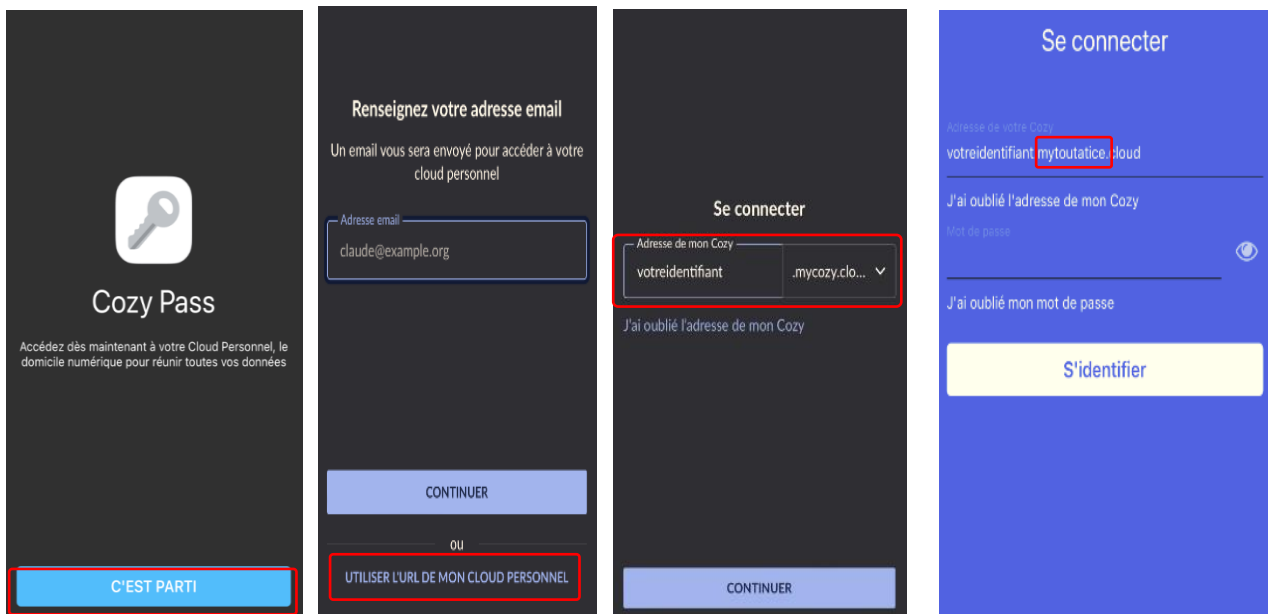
Cozy Pass

Accédez dès maintenant à votre Cloud Personnel, le domicile numérique pour réunir toutes vos données

C'EST PARTI

Renseignez votre adresse email

Un email vous sera envoyé pour accéder à votre cloud personnel

Adresse email

claude@example.org

CONTINUER

OU

UTILISER L'URL DE MON CLOUD PERSONNEL

Se connecter

Adresse de mon Cozy

votreidentifiant

.mycozy.clo...

J'ai oublié l'adresse de mon Cozy

CONTINUER

Se connecter

Adresse de votre Cozy

votreidentifiant.mytoutatice.cloud

J'ai oublié l'adresse de mon Cozy

Mot de passe

J'ai oublié mon mot de passe

S'identifier